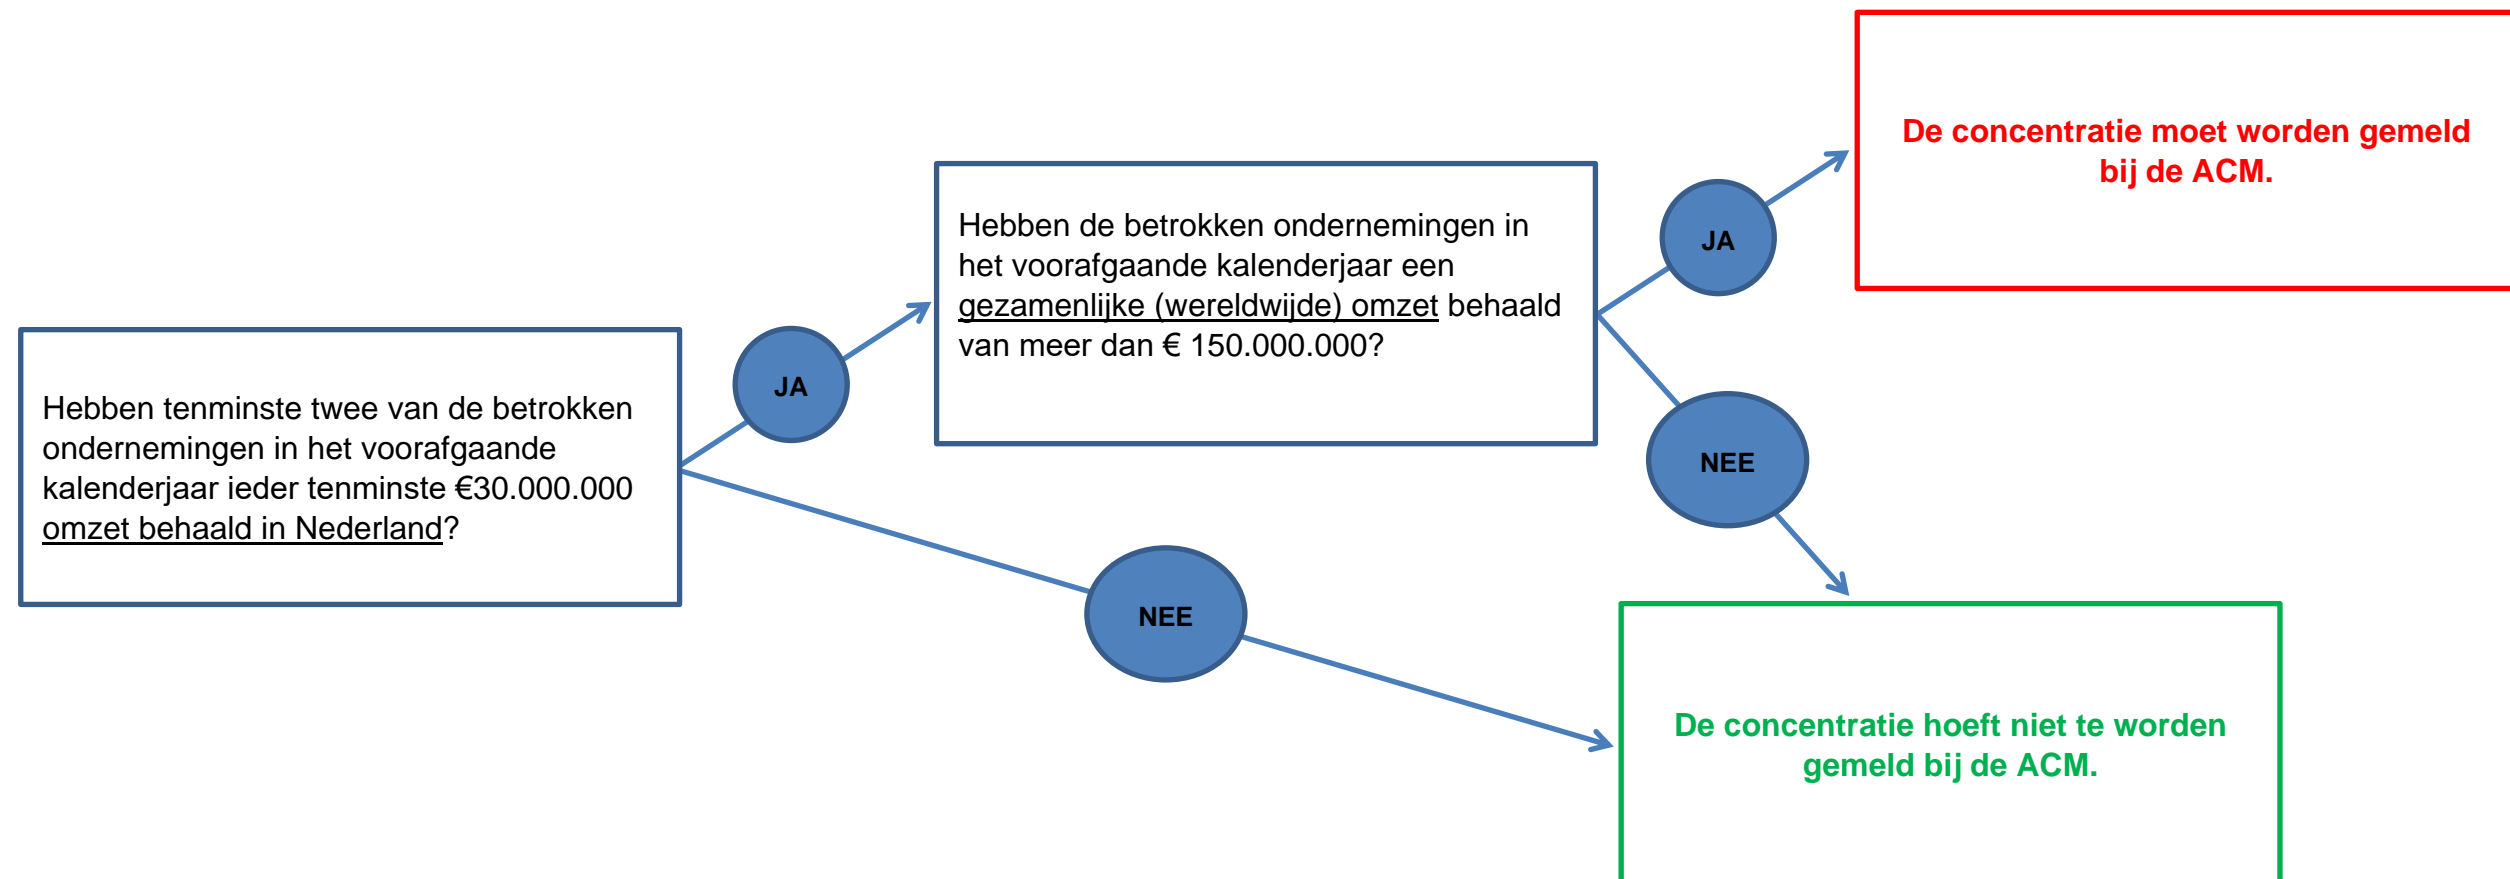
Hebben tenminste twee van de betrokken ondernemingen in het voorafgaande kalenderjaar ieder tenminste €30.000.000 omzet behaald in Nederland?

JA

Hebben de betrokken ondernemingen in het voorafgaande kalenderjaar een gezamenlijke (wereldwijde) omzet behaald van meer dan € 150.000.000?

JA

De concentratie moet worden gemeld bij de ACM.

NEE

NEE

De concentratie hoeft niet te worden gemeld bij de ACM.